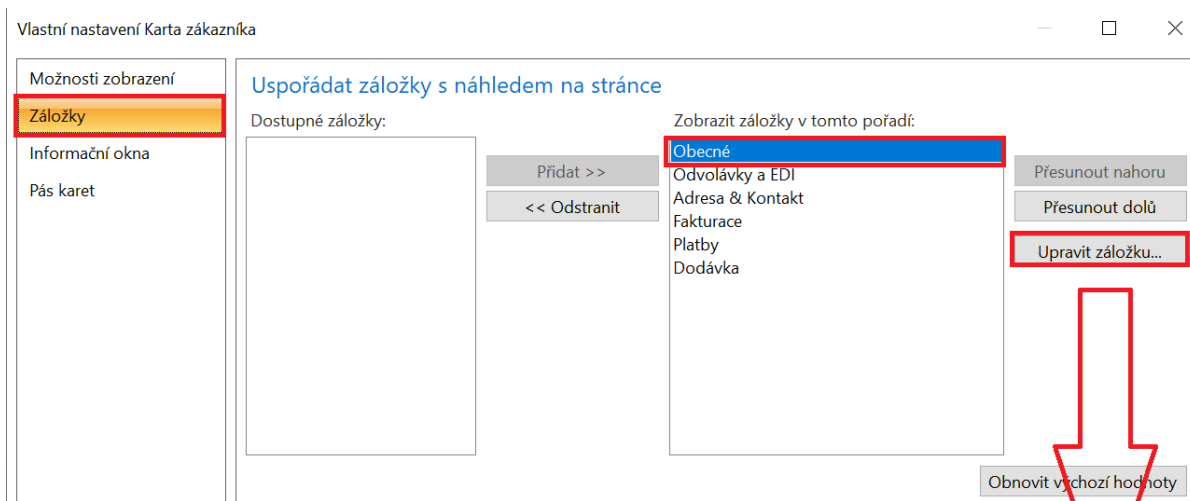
Vlastní nastavení Karta zákazníka

Možnosti zobrazení
Záložky
Informační okna
Pás karet

Uspořádat záložky s náhledem na stránce

Dostupné záložky:

Přidat >>
<< Odstranit

Zobrazit záložky v tomto pořadí:
Obecné
Odvolávky a EDI
Adresa & Kontakt
Fakturace
Platby
Dodávka

Přesunout nahoru
Přesunout dolů
Upravit záložku...

Obnovit výchozí hodnoty